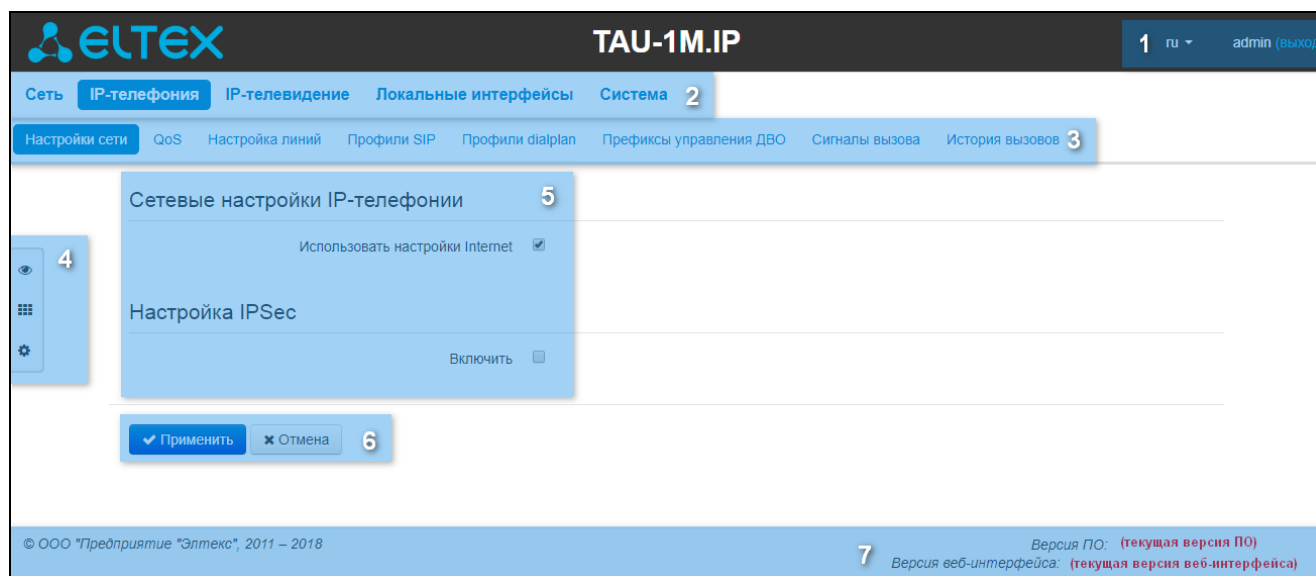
ELTEX

TAU-1M.IP

1 ru admin (выход

Сеть IP-телефония IP-телевидение Локальные интерфейсы Система 2

Настройки сети QoS Настройка линий Профили SIP Профили dialplan Префиксы управления ДВО Сигналы вызова История вызовов 3

4

Сетевые настройки IP-телефонии 5

Использовать настройки Internet

Настройка IPSec

Включить

✔ Применить ✖ Отмена 6

© ООО "Предприятие "Элтекс", 2011 – 2018

7 Версия ПО: (текущая версия ПО)
Версия веб-интерфейса: (текущая версия веб-интерфейса)